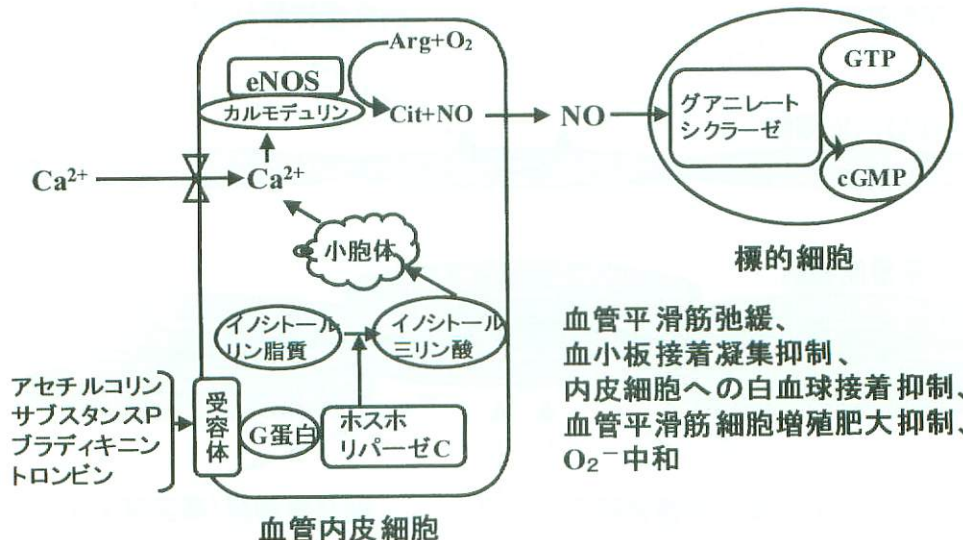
Arg+$O_2$
eNOS
カルモデュリン
Cit+NO
NO
GTP
グアニレートシクラーゼ
cGMP
$Ca^{2+}$
$Ca^{2+}$
小胞体
標的細胞
イノシトールリン脂質
イノシトール三リン酸
血管平滑筋弛緩、
血小板接着凝集抑制、
内皮細胞への白血球接着抑制、
血管平滑筋細胞増殖肥大抑制、
$O_2^-$中和
アセチルコリン
サブスタンスP
ブラディキニン
トロンビン
受容体
G蛋白
ホスホリパーゼC
血管内皮細胞